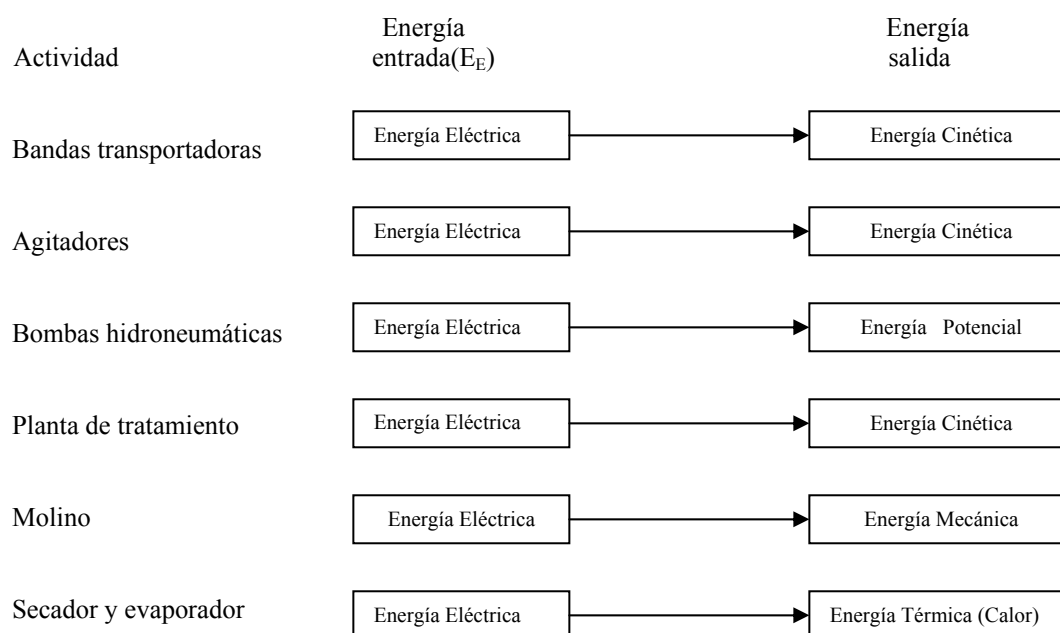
| Actividad | Energía entrada($E_E$) | Energía salida |
|---|---|---|
| Bandas transportadoras | Energía Eléctrica | Energía Cinética |
| Agitadores | Energía Eléctrica | Energía Cinética |
| Bombas hidroneumáticas | Energía Eléctrica | Energía Potencial |
| Planta de tratamiento | Energía Eléctrica | Energía Cinética |
| Molino | Energía Eléctrica | Energía Mecánica |
| Secador y evaporador | Energía Eléctrica | Energía Térmica (Calor) |